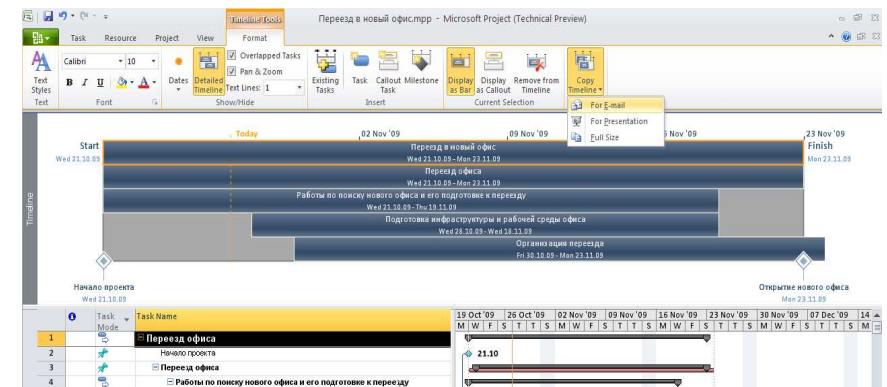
Timeline Tools
Переезд в новый офис.mpp - Microsoft Project (Technical Preview)

Task Resource Project View Format

Calibri 10
Text Styles
B I U
Text Font
Dates Detailed Timeline
Overlapped Tasks
Pan & Zoom
Text Lines: 1
Show/Hide
Existing Tasks
Task
Callout Task
Milestone
Insert
Display as Bar
Display as Callout
Remove from Timeline
Current Selection
Copy Timeline

For E-mail
For Presentation
Full Size

Timeline
Today
02 Nov '09
09 Nov '09
5 Nov '09
23 Nov '09
Start
Wed 21.10.09
Finish
Mon 23.11.09
Переезд в новый офис
Wed 21.10.09 - Mon 23.11.09
Переезд офиса
Wed 21.10.09 - Mon 23.11.09
Работы по поиску нового офиса и его подготовке к переезду
Wed 21.10.09 - Thu 19.11.09
Подготовка инфраструктуры и рабочей среды офиса
Wed 28.10.09 - Wed 18.11.09
Организация переезда
Fri 30.10.09 - Mon 23.11.09
Начало проекта
Wed 21.10.09
Открытие нового офиса
Mon 23.11.09

| | | Task Mode | Task Name |
|---|---|---|---|
| 1 | | | Переезд офиса |
| 2 | | | Начало проекта |
| 3 | | | Переезд офиса |
| 4 | | | Работы по поиску нового офиса и его подготовке к переезду |

19 Oct '09 | 26 Oct '09 | 02 Nov '09 | 09 Nov '09 | 16 Nov '09 | 23 Nov '09 | 30 Nov '09 | 07 Dec '09 | 14
M W F S T T S M W F S T T S M W F S T T S M W F S T T S M
21.10